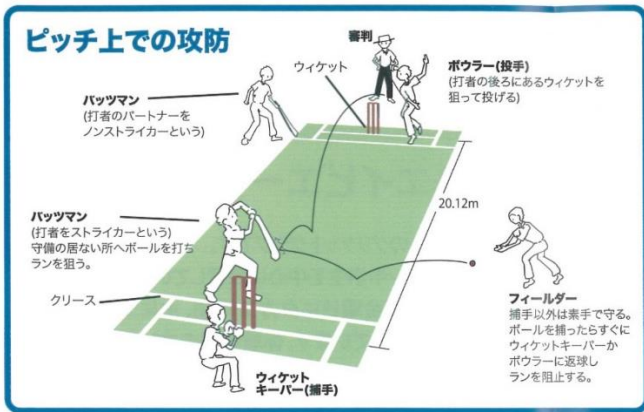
ピッチ上での攻防

審判

ウィケット

ボウラー(投手)
(打者の後ろにあるウィケットを狙って投げる)

バッツマン
(打者のパートナーをノンストライカーという)

20.12m

バッツマン
(打者をストライカーという)
守備の居ない所へボールを打ちランを狙う。

クリース

フィールダー
捕手以外は素手で守る。ボールを捕ったらすぐにウィケットキーパーかボウラーに返球しランを阻止する。

ウィケットキーパー(捕手)